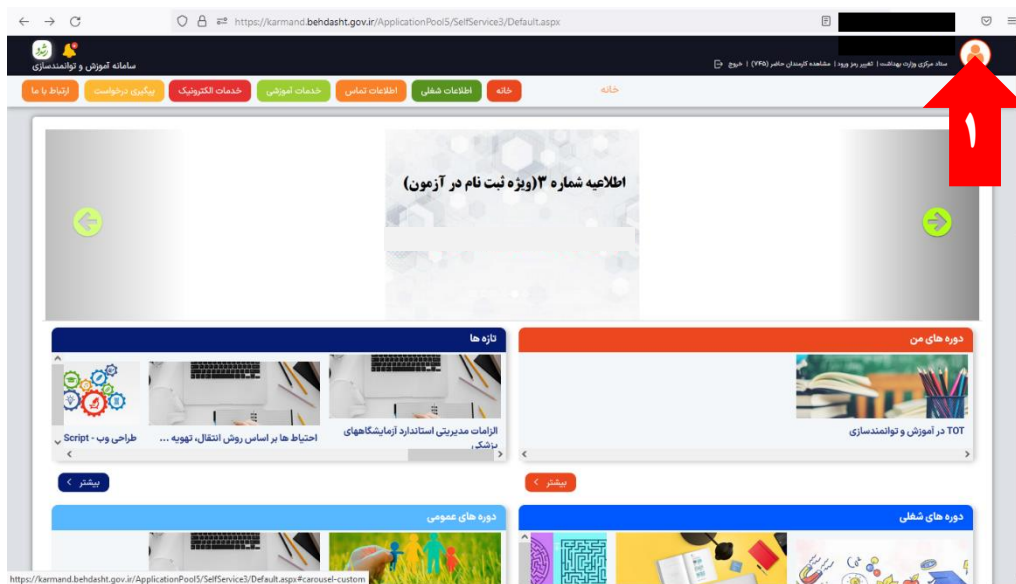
https://karmand.behdasht.gov.ir/ApplicationPool5/SelfService3/Default.aspx

سامانه آموزش و توانمندسازی

ستاد مرکزی وزارت بهداشت | تغییر رمز ورود | مشاهده کارمندان حاضر (۷۴۵) | خروج

۱

خانه

خانه | اطلاعات شغلی | اطلاعات تماس | خدمات آموزشی | خدمات الکترونیک | پیگیری درخواست | ارتباط با ما

اطلاعیه شماره ۳(ویژه ثبت نام در آزمون)

تازه ها

الزامات مدیریتی استاندارد آزمایشگاههای پزشکی

احتیاط ها بر اساس روش انتقال، تهویه ...

طراحی وب - Script

بیشتر

دوره های من

TOT در آموزش و توانمندسازی

بیشتر

دوره های عمومی

دوره های شغلی

https://karmand.behdasht.gov.ir/ApplicationPool5/SelfService3/Default.aspx#carousel-custom